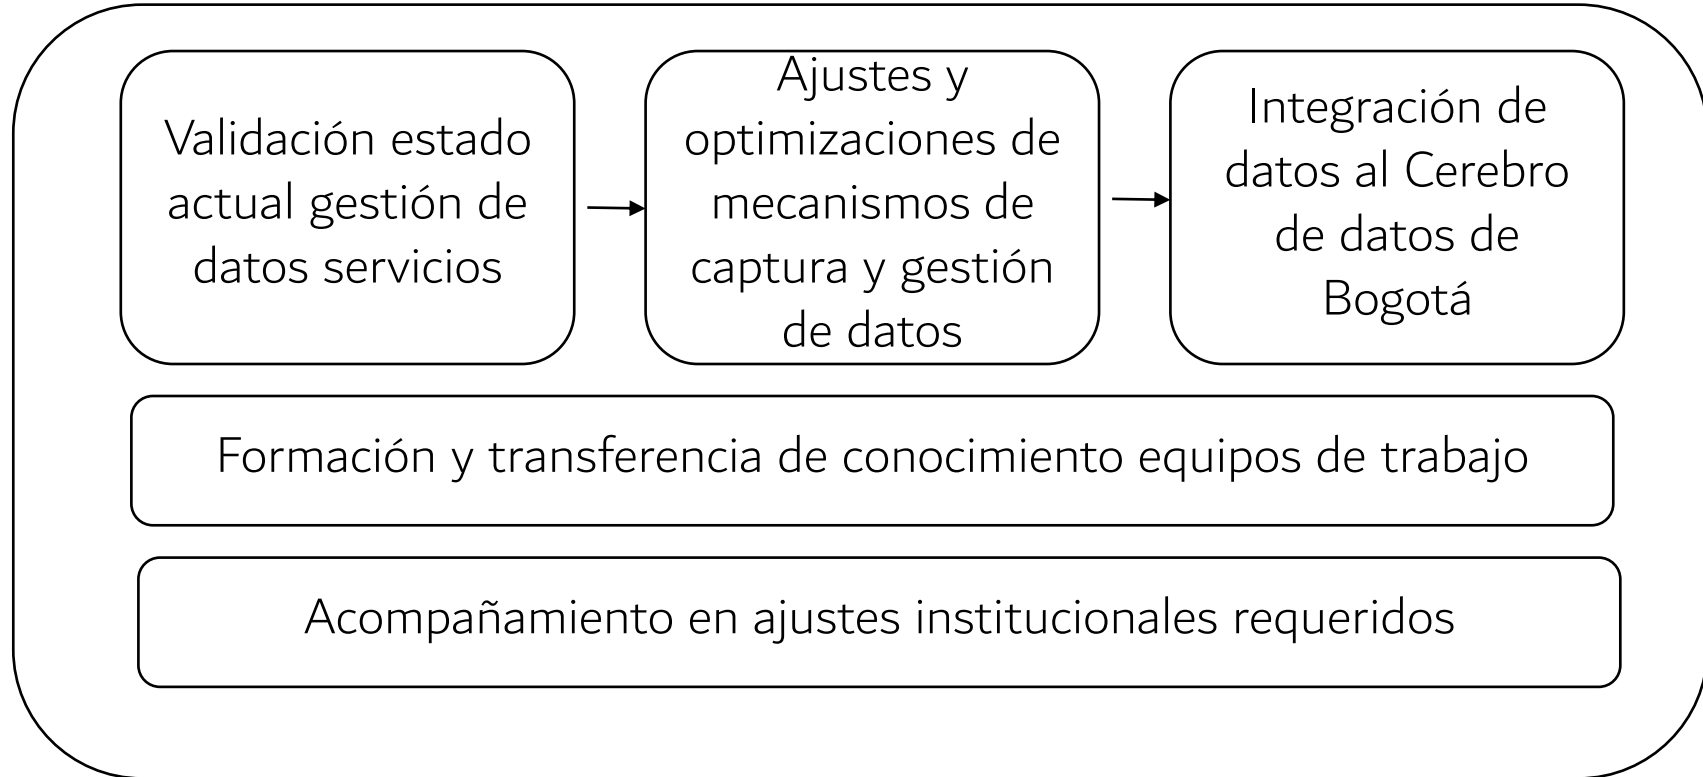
Validación estado actual gestión de datos servicios

Ajustes y optimizaciones de mecanismos de captura y gestión de datos

Integración de datos al Cerebro de datos de Bogotá

Formación y transferencia de conocimiento equipos de trabajo

Acompañamiento en ajustes institucionales requeridos